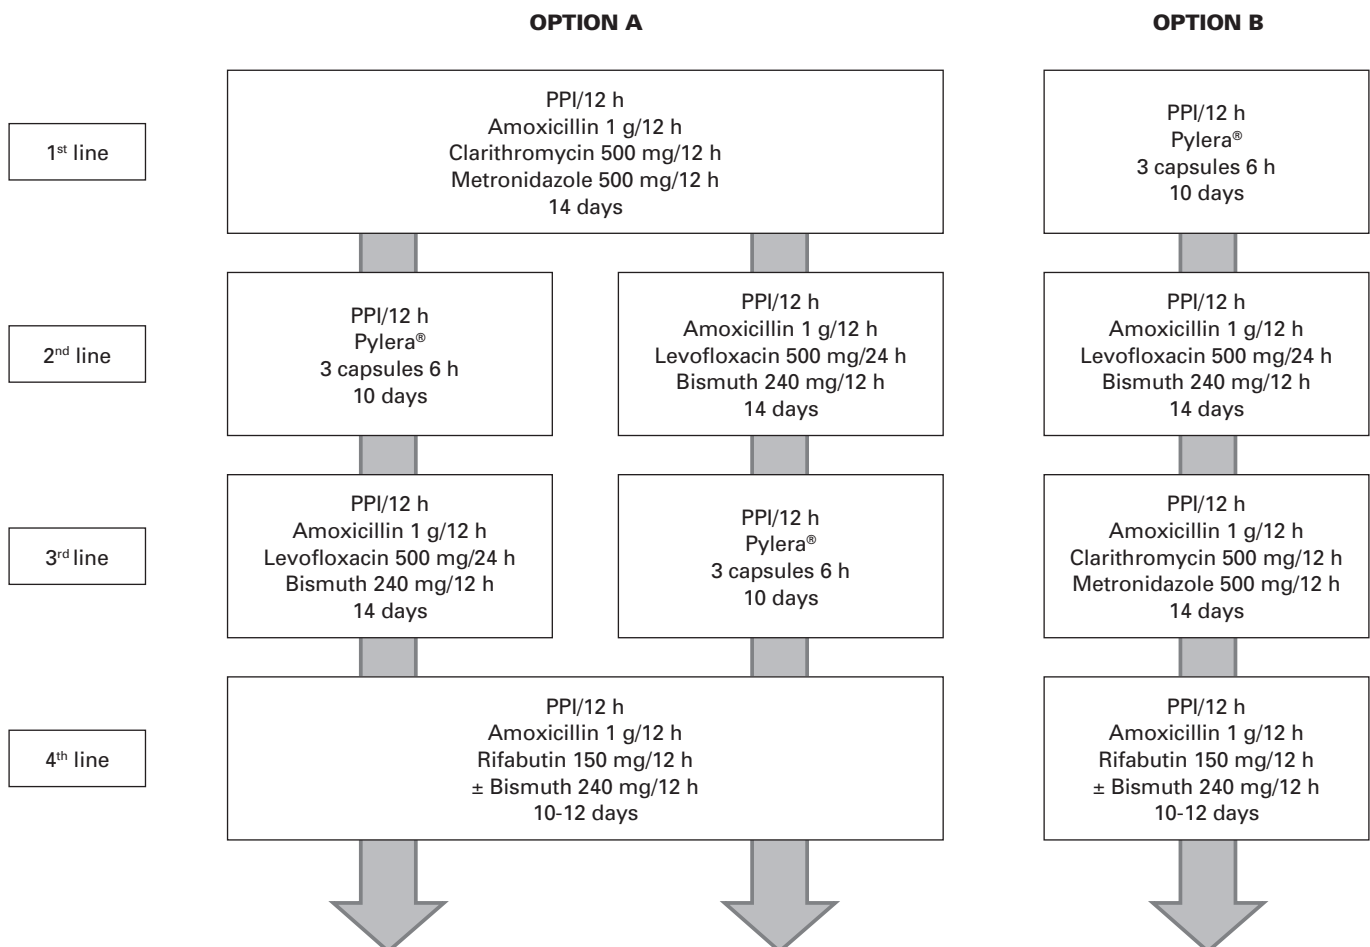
OPTION A

OPTION B

1st line

PPI/12 h
Amoxicillin 1 g/12 h
Clarithromycin 500 mg/12 h
Metronidazole 500 mg/12 h
14 days

PPI/12 h
Pylera®
3 capsules 6 h
10 days

2nd line

PPI/12 h
Pylera®
3 capsules 6 h
10 days

PPI/12 h
Amoxicillin 1 g/12 h
Levofloxacin 500 mg/24 h
Bismuth 240 mg/12 h
14 days

PPI/12 h
Amoxicillin 1 g/12 h
Levofloxacin 500 mg/24 h
Bismuth 240 mg/12 h
14 days

3rd line

PPI/12 h
Amoxicillin 1 g/12 h
Levofloxacin 500 mg/24 h
Bismuth 240 mg/12 h
14 days

PPI/12 h
Pylera®
3 capsules 6 h
10 days

PPI/12 h
Amoxicillin 1 g/12 h
Clarithromycin 500 mg/12 h
Metronidazole 500 mg/12 h
14 days

4th line

PPI/12 h
Amoxicillin 1 g/12 h
Rifabutin 150 mg/12 h
± Bismuth 240 mg/12 h
10-12 days

PPI/12 h
Amoxicillin 1 g/12 h
Rifabutin 150 mg/12 h
± Bismuth 240 mg/12 h
10-12 days